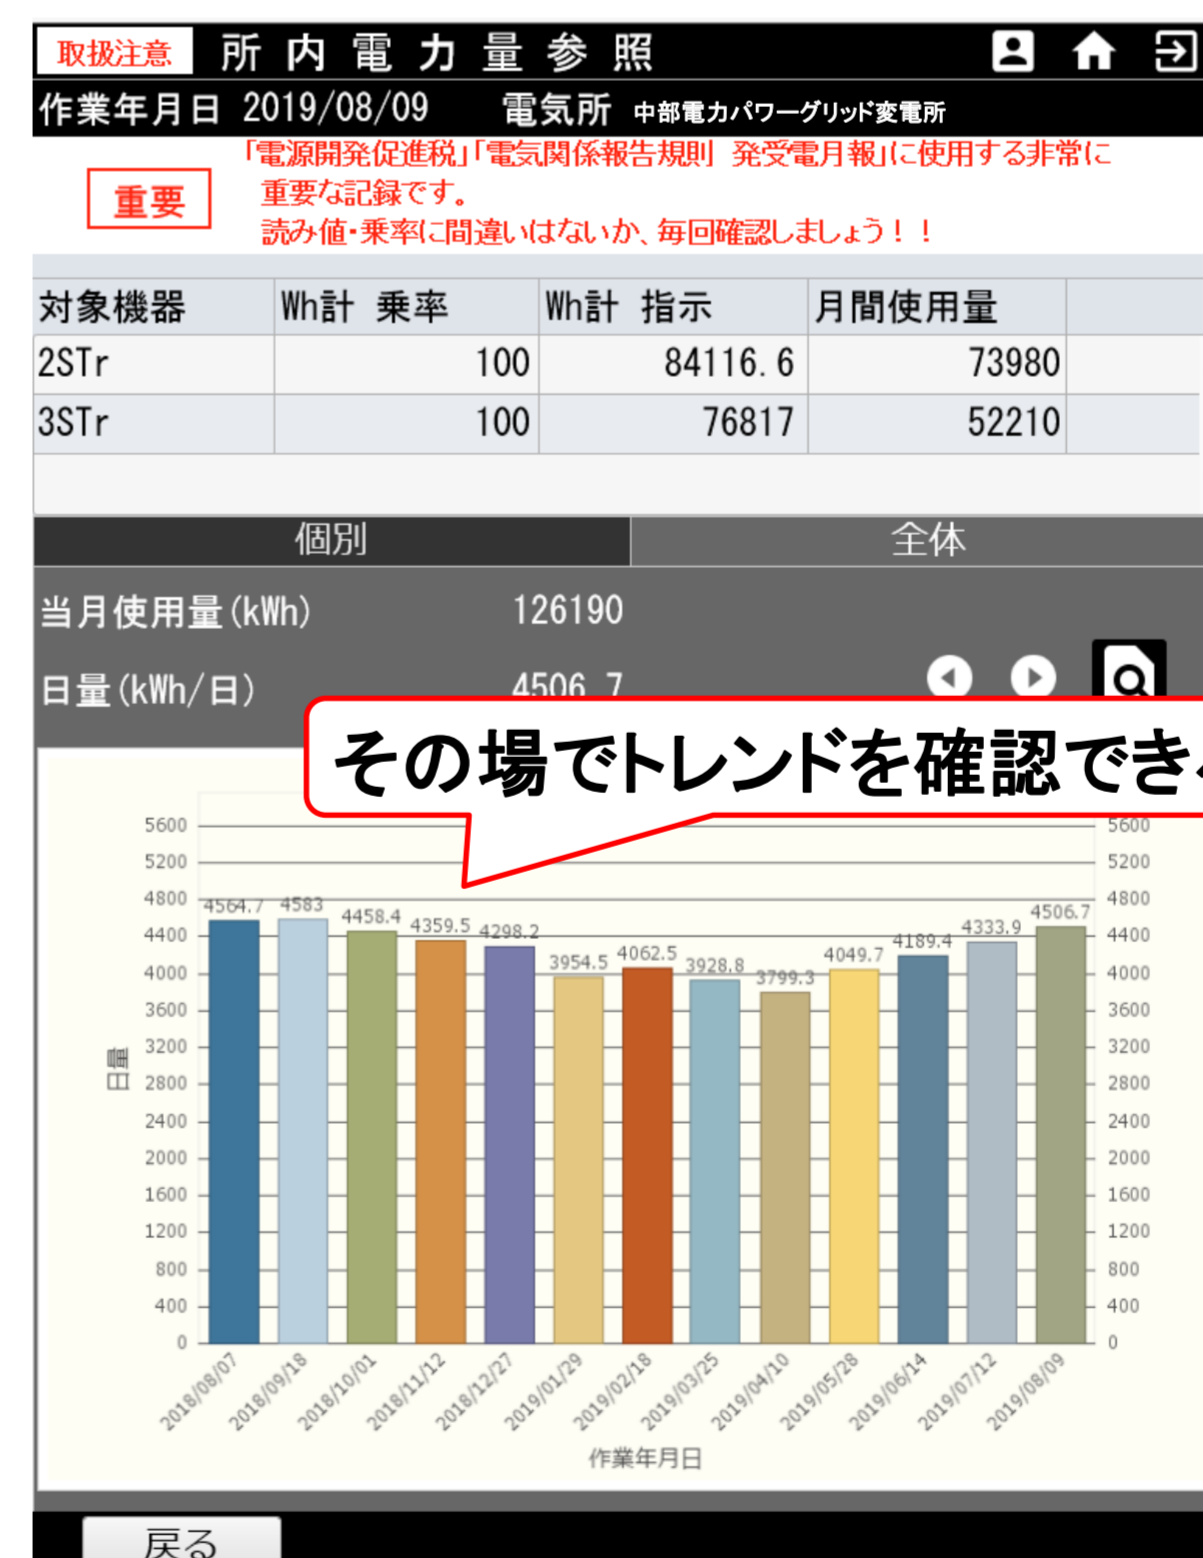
取扱注意 所内電力量参照

作業年月日 2019/08/09 電気所 中部電力パワーグリッド変電所

重要

「電源開発促進税」「電気関係報告規則 発受電月報」に使用する非常に重要な記録です。
読み値・乗率に間違いはないか、毎回確認しましょう！！

| 対象機器 | Wh計 乗率 | Wh計 指示 | 月間使用量 |
|---|---|---|---|
| 2STr | 100 | 84116.6 | 73980 |
| 3STr | 100 | 76817 | 52210 |

個別 全体

当月使用量(kWh) 126190

日量(kWh/日) 4506.7

その場でトレンドを確認でき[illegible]

5600 5200 4800 4400 4000 3600 3200 2800 2400 2000 1600 1200 800 400 0

日量

4564.7 4583 4458.4 4359.5 4298.2 3954.5 4062.5 3928.8 3799.3 4049.7 4189.4 4333.9 4506.7

2018/08/07 2018/09/18 2018/10/01 2018/11/12 2018/12/27 2019/01/29 2019/02/18 2019/03/25 2019/04/10 2019/05/28 2019/06/14 2019/07/12 2019/08/09

作業年月日

戻る